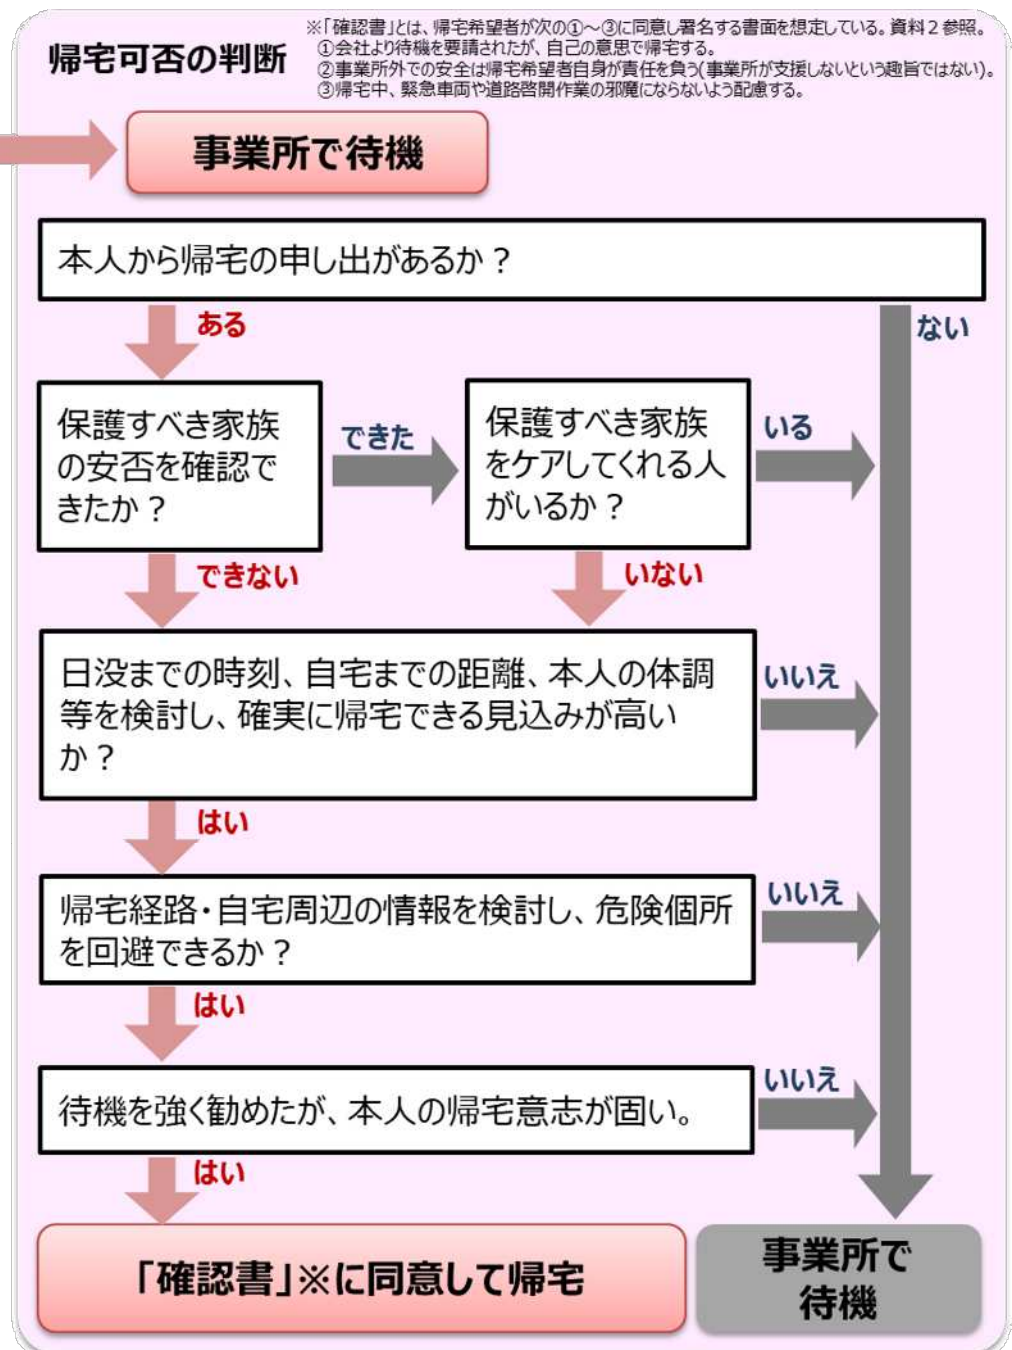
帰宅可否の判断

※「確認書」とは、帰宅希望者が次の①～③に同意し署名する書面を想定している。資料２参照。
①会社より待機を要請されたが、自己の意思で帰宅する。
②事業所外での安全は帰宅希望者自身が責任を負う(事業所が支援しないという趣旨ではない)。
③帰宅中、緊急車両や道路啓開作業の邪魔にならないよう配慮する。

事業所で待機

本人から帰宅の申し出があるか？

ある

ない

保護すべき家族の安否を確認できたか？

できた

保護すべき家族をケアしてくれる人がいるか？

いる

できない

いない

日没までの時刻、自宅までの距離、本人の体調等を検討し、確実に帰宅できる見込みが高いか？

いいえ

はい

帰宅経路・自宅周辺の情報を検討し、危険個所を回避できるか？

いいえ

はい

待機を強く勧めたが、本人の帰宅意志が固い。

いいえ

はい

「確認書」※に同意して帰宅

事業所で待機